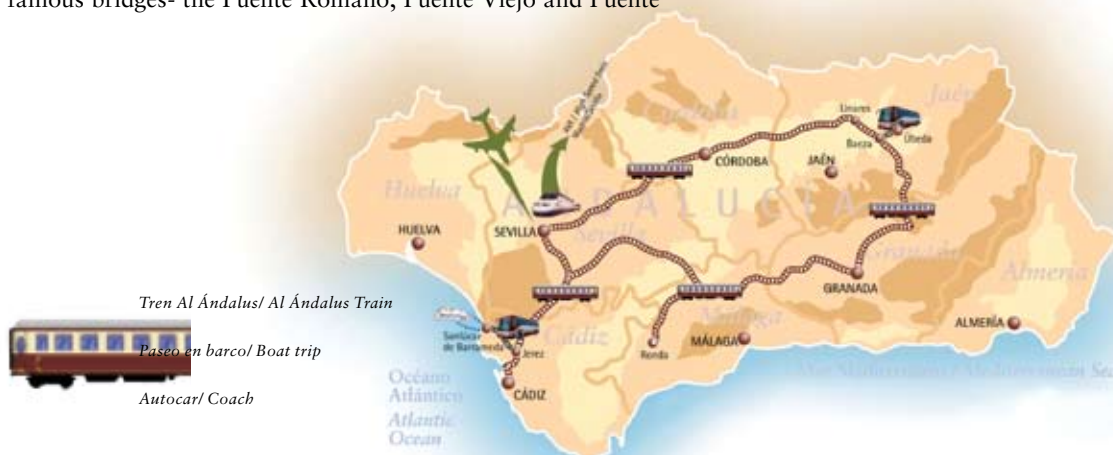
famous bridges- the Puente Romano, Puente Viejo and Puente

Tren Al Ándalus/ Al Ándalus Train

Paseo en barco/ Boat trip

Autocar/ Coach

Córdoba
Jaén
Linares
Baeza
Úbeda
CÓRDOBA
JAÉN
Huelva
HUELVA
SEVILLA
Sevilla
ANDALUCÍA
Granada
GRANADA
Almería
ALMERÍA
Sanlúcar de Barrameda
Jerez
Cádiz
CÁDIZ
Ronda
Málaga
MÁLAGA
Océano Atlántico
Atlantic Ocean
Mar Mediterráneo / Mediterranean Sea